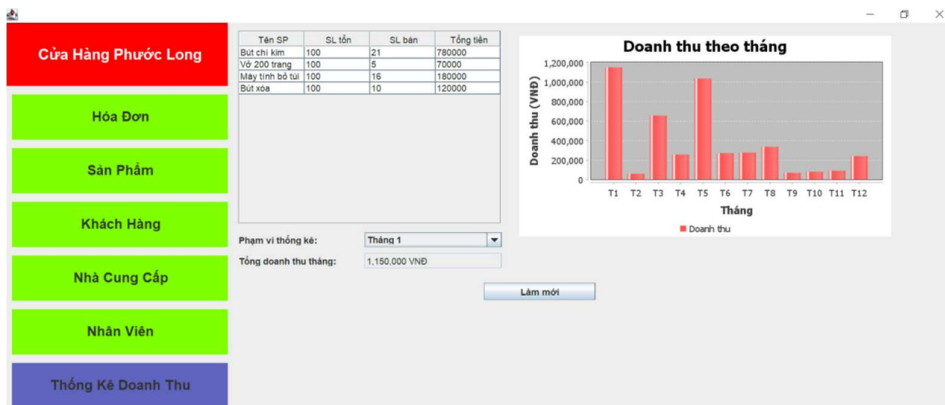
Cửa Hàng Phước Long

Hóa Đơn

Sản Phẩm

Khách Hàng

Nhà Cung Cấp

Nhân Viên

Thống Kê Doanh Thu

| Tên SP | SL tồn | SL bán | Tổng tiền |
|---|---|---|---|
| Bút chì kim | 100 | 21 | 780000 |
| Vở 200 trang | 100 | 5 | 70000 |
| Máy tính bỏ túi | 100 | 16 | 180000 |
| Bút xóa | 100 | 10 | 120000 |

Phạm vi thống kê: Tháng 1

Tổng doanh thu tháng: 1,150,000 VNĐ

Làm mới

Doanh thu theo tháng

Doanh thu (VNĐ)

1,200,000
1,000,000
800,000
600,000
400,000
200,000
0

T1 T2 T3 T4 T5 T6 T7 T8 T9 T10 T11 T12

Tháng

Doanh thu